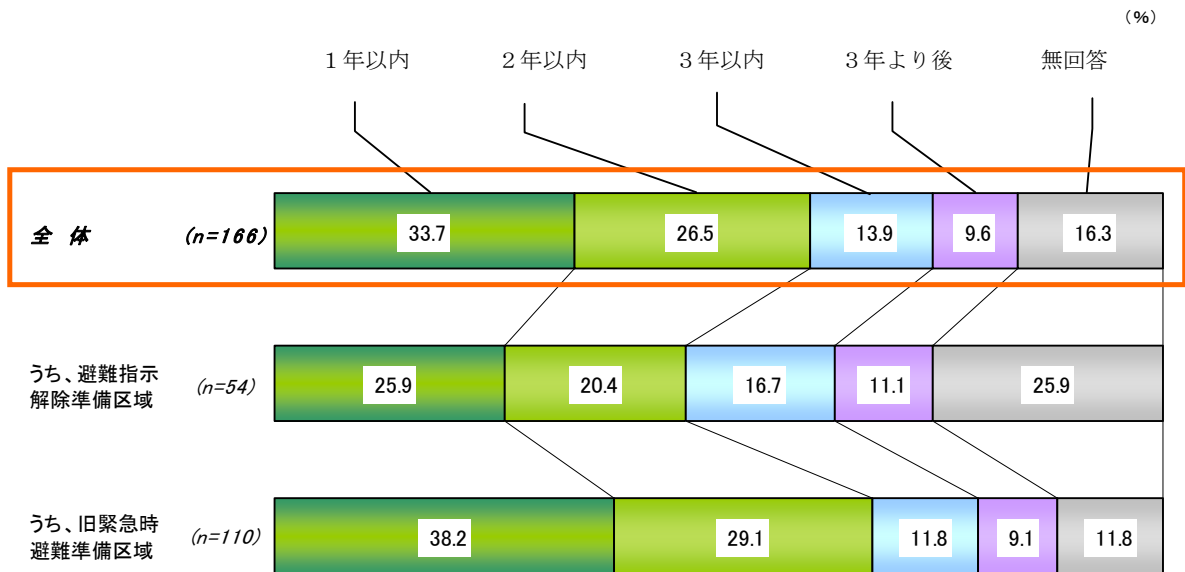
(%)

１年以内　２年以内　３年以内　３年より後　無回答

| | | １年以内 | ２年以内 | ３年以内 | ３年より後 | 無回答 |
|---|---|---|---|---|---|---|
| 全　体 | (n=166) | 33.7 | 26.5 | 13.9 | 9.6 | 16.3 |
| うち、避難指示解除準備区域 | (n=54) | 25.9 | 20.4 | 16.7 | 11.1 | 25.9 |
| うち、旧緊急時避難準備区域 | (n=110) | 38.2 | 29.1 | 11.8 | 9.1 | 11.8 |